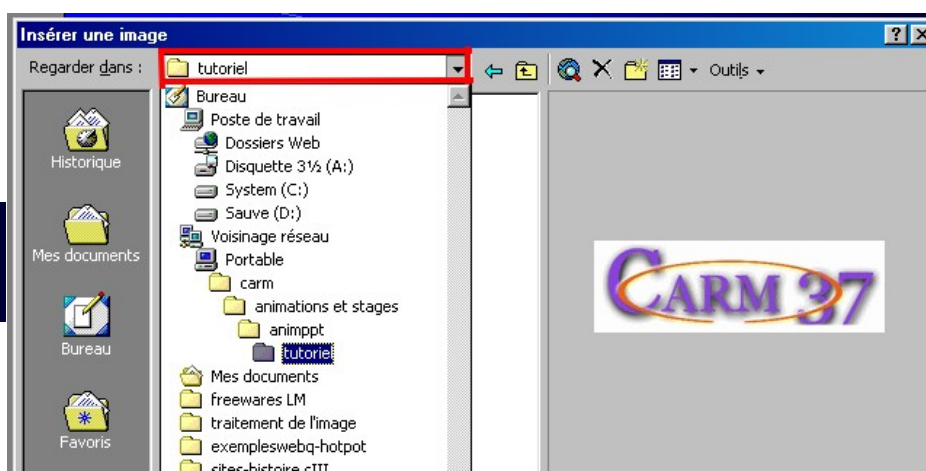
Insérer une image

?

Regarder dans :

tutoriel

Outils

Historique

Mes documents

Bureau

Favoris

Bureau
Poste de travail
Dossiers Web
Disquette 3½ (A:)
System (C:)
Sauve (D:)
Voisinage réseau
Portable
carm
animations et stages
animppt
tutoriel
Mes documents
freewares LM
traitement de l'image
exempleswebq-hotpot
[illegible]

CARM 37